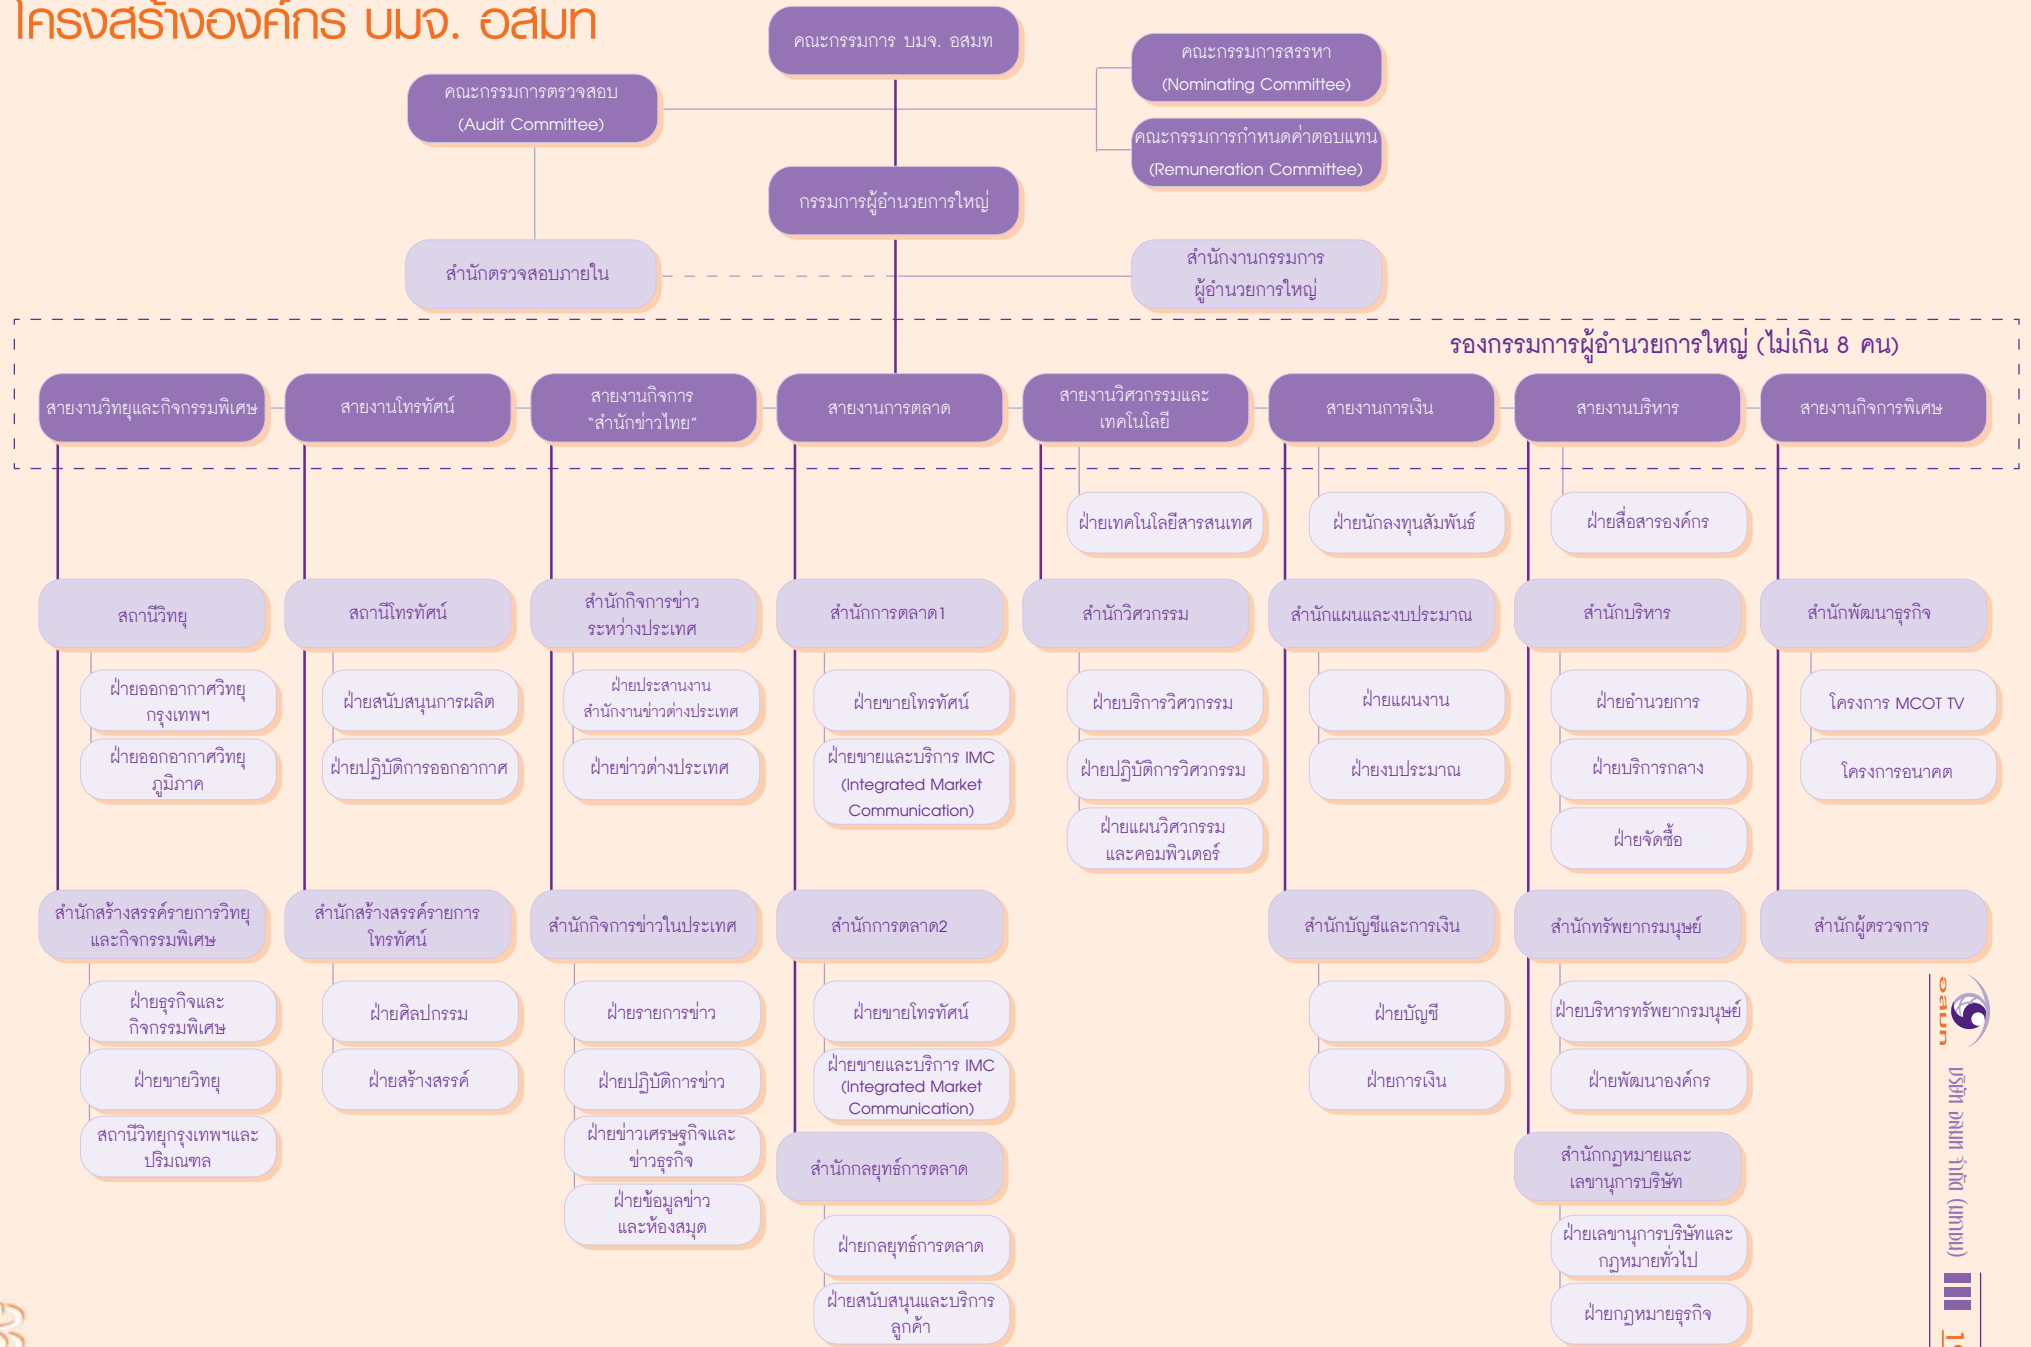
โครงสร้างองค์กร บมจ. อสมท

คณะกรรมการ บมจ. อสมท

คณะกรรมการตรวจสอบ (Audit Committee)

คณะกรรมการสรรหา (Nominating Committee)

คณะกรรมการกำหนดค่าตอบแทน (Remuneration Committee)

กรรมการผู้อำนวยการใหญ่

สำนักตรวจสอบภายใน

สำนักงานกรรมการผู้อำนวยการใหญ่

รองกรรมการผู้อำนวยการใหญ่ (ไม่เกิน 8 คน)

สายงานวิทยุและกิจกรรมพิเศษ

สถานีวิทยุ
ฝ่ายออกอากาศวิทยุกรุงเทพฯ
ฝ่ายออกอากาศวิทยุภูมิภาค

สำนักสร้างสรรค์รายการวิทยุและกิจกรรมพิเศษ
ฝ่ายธุรกิจและกิจกรรมพิเศษ
ฝ่ายขายวิทยุ
สถานีวิทยุกรุงเทพฯและปริมณฑล

สายงานโทรทัศน์

สถานีโทรทัศน์
ฝ่ายสนับสนุนการผลิต
ฝ่ายปฏิบัติการออกอากาศ

สำนักสร้างสรรค์รายการโทรทัศน์
ฝ่ายศิลปกรรม
ฝ่ายสร้างสรรค์

สายงานกิจการ "สำนักข่าวไทย"

สำนักกิจการข่าวระหว่างประเทศ
ฝ่ายประสานงานสำนักงานข่าวต่างประเทศ
ฝ่ายข่าวต่างประเทศ

สำนักกิจการข่าวในประเทศ
ฝ่ายรายการข่าว
ฝ่ายปฏิบัติการข่าว
ฝ่ายข่าวเศรษฐกิจและข่าวธุรกิจ
ฝ่ายข้อมูลข่าวและห้องสมุด

สายงานการตลาด

สำนักการตลาด1
ฝ่ายขายโทรทัศน์
ฝ่ายขายและบริการ IMC (Integrated Market Communication)

สำนักการตลาด2
ฝ่ายขายโทรทัศน์
ฝ่ายขายและบริการ IMC (Integrated Market Communication)

สำนักกลยุทธ์การตลาด
ฝ่ายกลยุทธ์การตลาด
ฝ่ายสนับสนุนและบริการลูกค้า

สายงานวิศวกรรมและเทคโนโลยี

ฝ่ายเทคโนโลยีสารสนเทศ

สำนักวิศวกรรม
ฝ่ายบริการวิศวกรรม
ฝ่ายปฏิบัติการวิศวกรรม
ฝ่ายแผนวิศวกรรมและคอมพิวเตอร์

สายงานการเงิน

ฝ่ายนักลงทุนสัมพันธ์

สำนักแผนและงบประมาณ
ฝ่ายแผนงาน
ฝ่ายงบประมาณ

สำนักบัญชีและการเงิน
ฝ่ายบัญชี
ฝ่ายการเงิน

สายงานบริหาร

ฝ่ายสื่อสารองค์กร

สำนักบริหาร
ฝ่ายอำนวยการ
ฝ่ายบริการกลาง
ฝ่ายจัดซื้อ

สำนักทรัพยากรมนุษย์
ฝ่ายบริหารทรัพยากรมนุษย์
ฝ่ายพัฒนาองค์กร

สำนักกฎหมายและเลขานุการบริษัท
ฝ่ายเลขานุการบริษัทและกฎหมายทั่วไป
ฝ่ายกฎหมายธุรกิจ

สายงานกิจการพิเศษ

สำนักพัฒนาธุรกิจ
โครงการ MCOT TV
โครงการอนาคต

สำนักผู้ตรวจการ

อสมท

บริษัท อสมท จำกัด (มหาชน)

1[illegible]